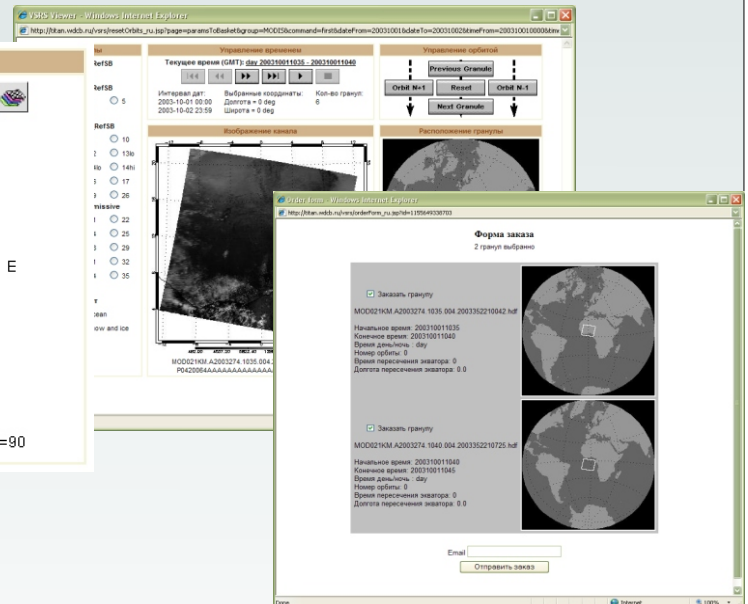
VSRS Viewer - Windows Internet Explorer
http://titan.wdcb.ru/vsrs/resetOrbits_ru.jsp?page=paramsToBasket&group=MODIS&command=first&dateFrom=200310010&dateTo=200310020&timeFrom=200310010000&tim

Управление временем
Текущее время (GMT): day 200310011035 - 200310011040
Интервал дат: 2003-10-01 00:00 2003-10-02 23:59
Выбранные координаты: Долгота = 0 deg Широта = 0 deg
Кол-во гранул: 6

Управление орбитой
Previous Granule
Orbit N+1
Reset
Orbit N-1
Next Granule

Изображение канала
Расположение гранулы

MOD021KM.A2003274.1035.004.
P0420064AAAAAAAAAAAAAA

RefSB
5
RefSB
10
13lo
14hi
15
17
26
missive
22
25
29
32
35
ean
ow and ice
E
=90

Order form - Windows Internet Explorer
http://titan.wdcb.ru/vsrs/orderForm_ru.jsp?id=1155649338703

Форма заказа
2 гранул выбранно

Заказать гранулу
MOD021KM.A2003274.1035.004.2003352210042.hdf
Начальное время: 200310011035
Конечное время: 200310011040
Время день/ночь : day
Номер орбиты: 0
Время пересечения экватора: 0
Долгота пересечения экватора: 0.0

Заказать гранулу
MOD021KM.A2003274.1040.004.2003352210725.hdf
Начальное время: 200310011040
Конечное время: 200310011045
Время день/ночь : day
Номер орбиты: 0
Время пересечения экватора: 0
Долгота пересечения экватора: 0.0

Email
Отправить заказ

Done
Internet
100%